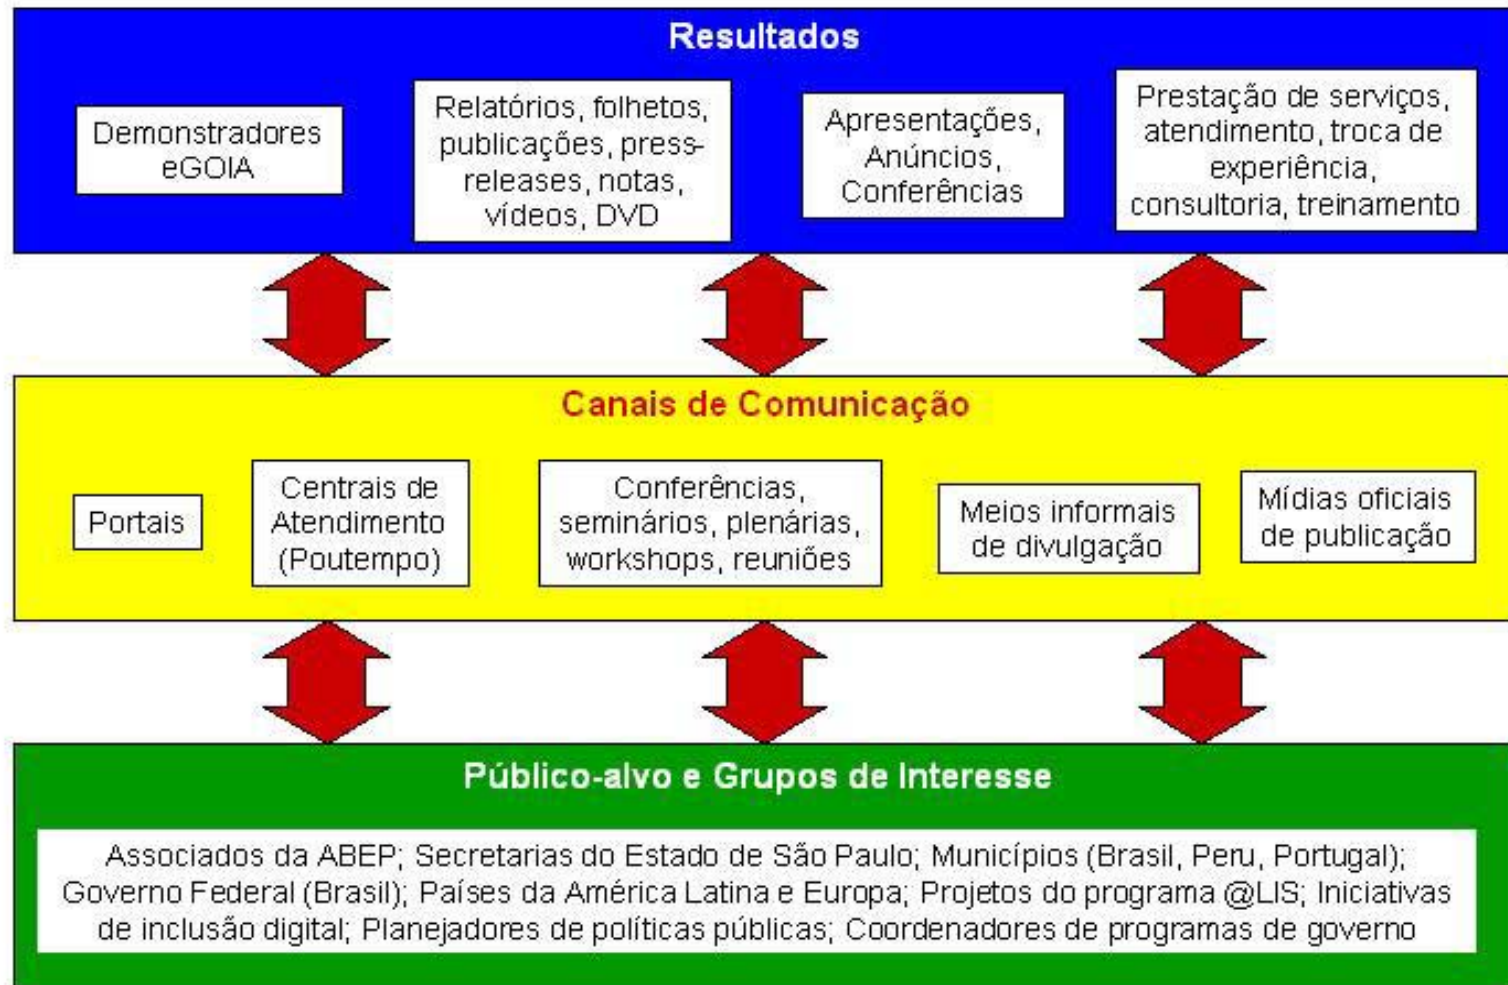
Resultados

Demonstradores eGOIA

Relatórios, folhetos, publicações, press-releases, notas, vídeos, DVD

Apresentações, Anúncios, Conferências

Prestação de serviços, atendimento, troca de experiência, consultoria, treinamento

Canais de Comunicação

Portais

Centrais de Atendimento (Poutempo)

Conferências, seminários, plenárias, workshops, reuniões

Meios informais de divulgação

Mídias oficiais de publicação

Público-alvo e Grupos de Interesse

Associados da ABEP; Secretarias do Estado de São Paulo; Municípios (Brasil, Peru, Portugal); Governo Federal (Brasil); Países da América Latina e Europa; Projetos do programa @LIS; Iniciativas de inclusão digital; Planejadores de políticas públicas; Coordenadores de programas de governo